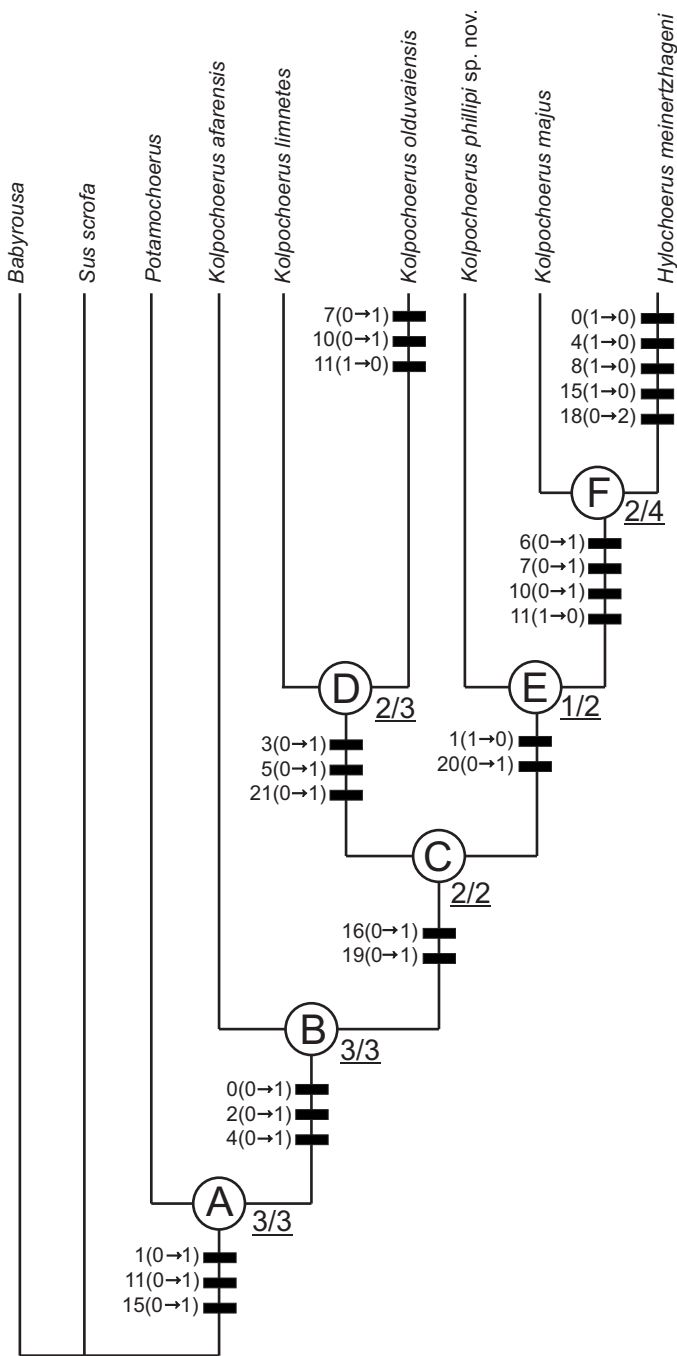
Babyrousa
Sus scrofa
Potamochoerus
Kolpochoerus afarensis
Kolpochoerus limnetes
Kolpochoerus olduvaiensis
Kolpochoerus phillipi sp. nov.
Kolpochoerus majus
Hylochoerus meinertzhageni

7(0→1)
10(0→1)
11(1→0)

0(1→0)
4(1→0)
8(1→0)
15(1→0)
18(0→2)

F 2/4

6(0→1)
7(0→1)
10(0→1)
11(1→0)

D 2/3

E 1/2

3(0→1)
5(0→1)
21(0→1)

1(1→0)
20(0→1)

C 2/2

16(0→1)
19(0→1)

B 3/3

0(0→1)
2(0→1)
4(0→1)

A 3/3

1(0→1)
11(0→1)
15(0→1)